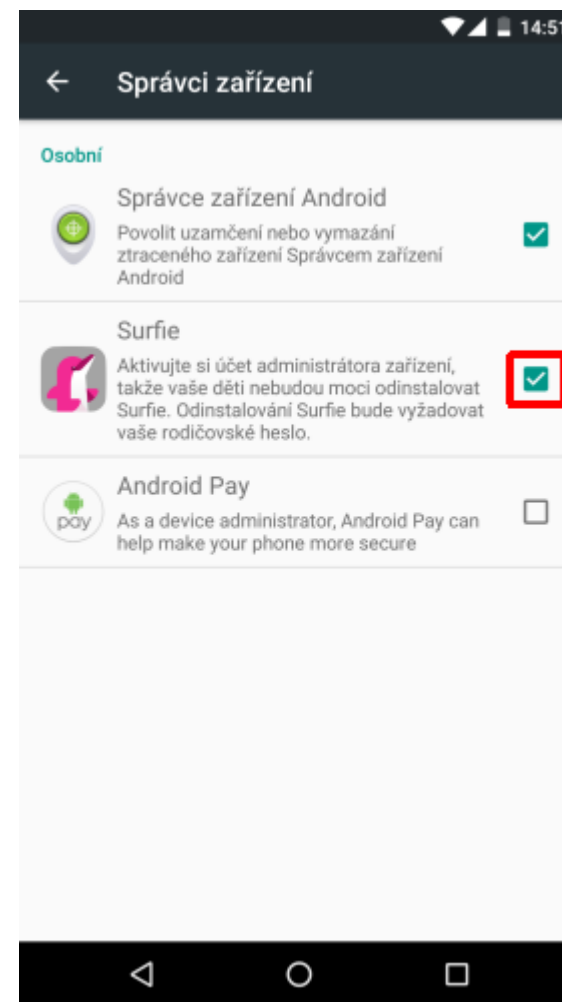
14:51

Správci zařízení

Osobní

Správce zařízení Android

Povolit uzamčení nebo vymazání ztraceného zařízení Správcem zařízení Android

Surfie

Aktivujte si účet administrátora zařízení, takže vaše děti nebudou moci odinstalovat Surfie. Odinstalování Surfie bude vyžadovat vaše rodičovské heslo.

Android Pay

pay

As a device administrator, Android Pay can help make your phone more secure